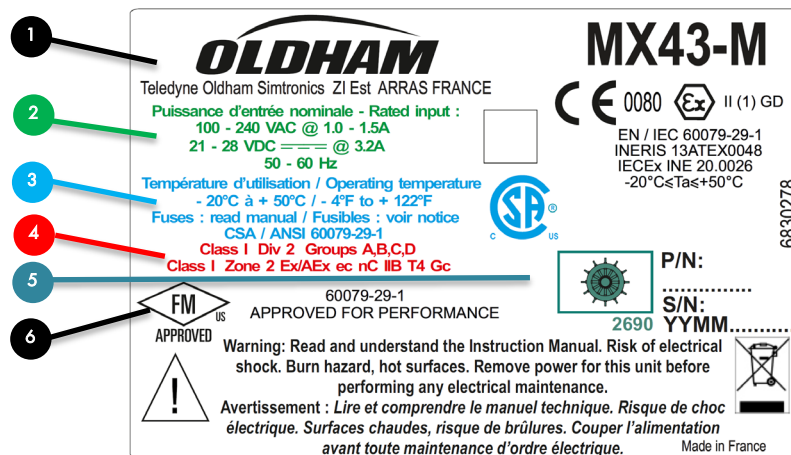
1

OLDHAM

Teledyne Oldham Simtronics ZI Est ARRAS FRANCE

MX43-M

2

Puissance d'entrée nominale - Rated input :
100 - 240 VAC @ 1.0 - 1.5A
21 - 28 VDC ═══ @ 3.2A
50 - 60 Hz

CE 0080 Ex II (1) GD

EN / IEC 60079-29-1
INERIS 13ATEX0048
IECEx INE 20.0026
-20°C≤Ta≤+50°C

3

Température d'utilisation / Operating temperature
- 20°C à + 50°C / - 4°F to + 122°F
Fuses : read manual / Fusibles : voir notice
CSA / ANSI 60079-29-1

C SA US

6830278

4

Class I Div 2 Groups A,B,C,D
Class I Zone 2 Ex/AEx ec nC IIB T4 Gc

5

P/N:
..............
S/N:
2690 YYMM..........

6

FM US
APPROVED

60079-29-1
APPROVED FOR PERFORMANCE

Warning: Read and understand the Instruction Manual. Risk of electrical shock. Burn hazard, hot surfaces. Remove power for this unit before performing any electrical maintenance.

Avertissement : Lire et comprendre le manuel technique. Risque de choc électrique. Surfaces chaudes, risque de brûlures. Couper l'alimentation avant toute maintenance d'ordre électrique.

Made in France